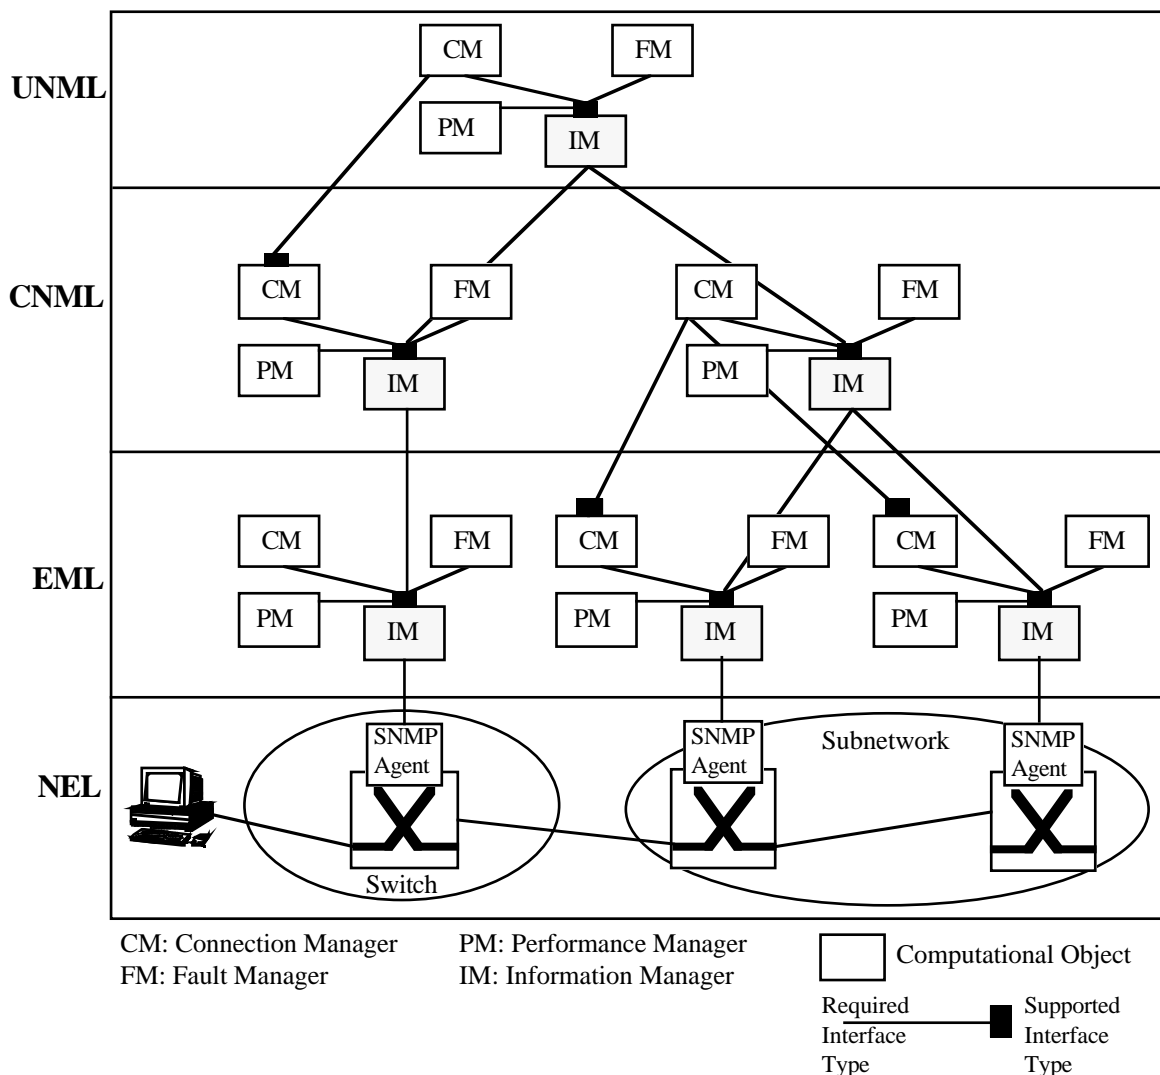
UNML

CM

FM

PM

IM

CNML

CM

FM

PM

IM

CM

FM

PM

IM

EML

CM

FM

PM

IM

CM

FM

PM

IM

CM

FM

PM

IM

NEL

SNMP Agent

Switch

SNMP Agent

Subnetwork

SNMP Agent

CM: Connection Manager
FM: Fault Manager

PM: Performance Manager
IM: Information Manager

Computational Object

Required Interface Type

Supported Interface Type